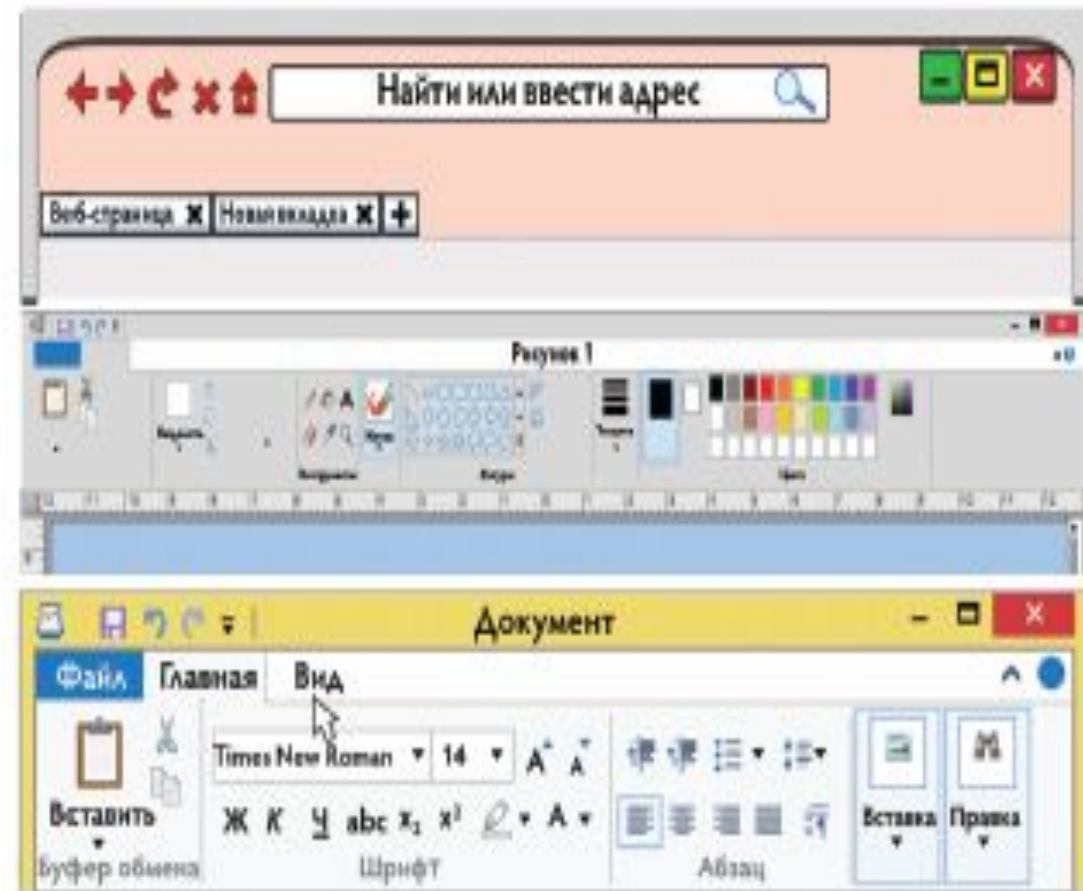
Найти или ввести адрес

Веб-страница ✖ Новая вкладка ✖ +

Рисунок 1

Выделить

Инструменты

Кисти

Фигуры

Толщина

Цвета

Документ

Файл Главная Вид

Times New Roman 14

Вставить

Ж К Ч abc $x_2$ $x^2$

Буфер обмена Шрифт Абзац

Вставка Правка